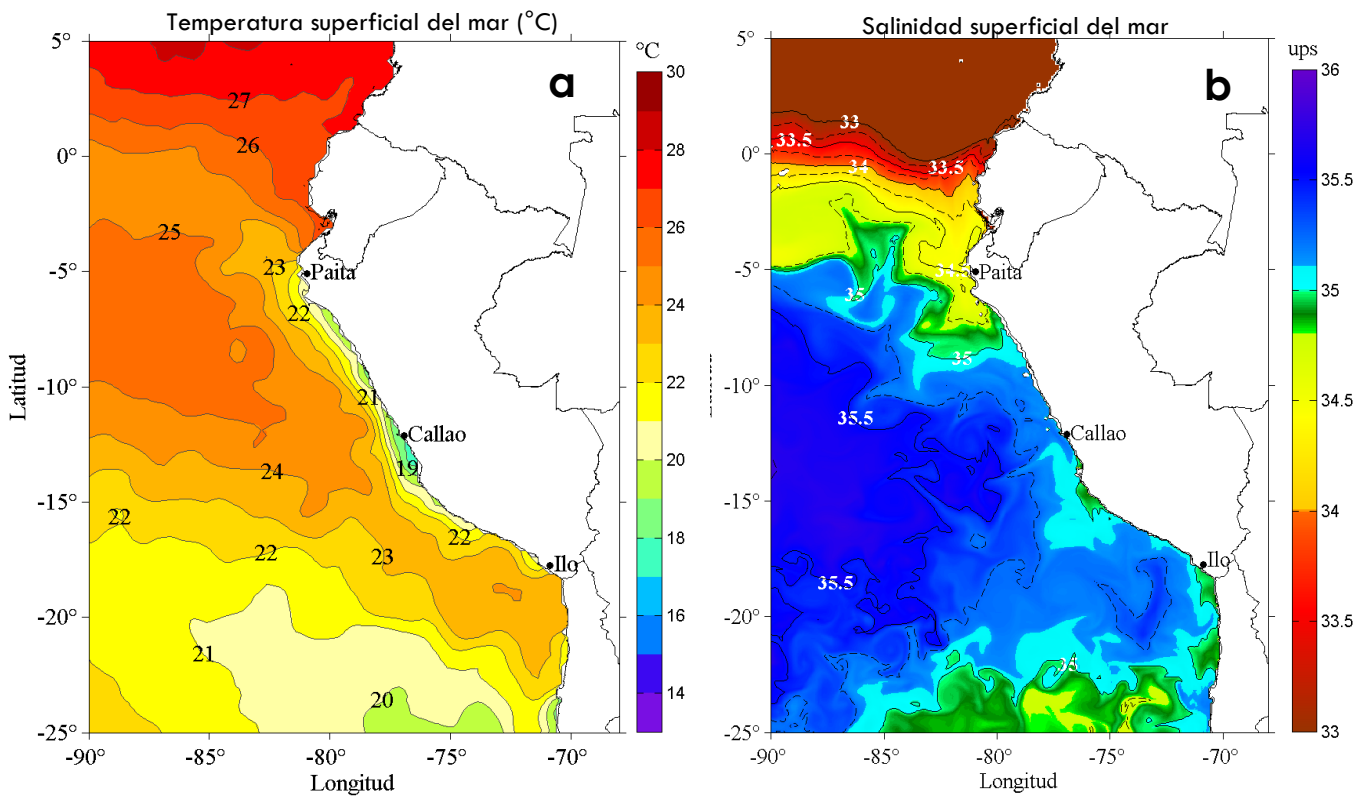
Temperatura superficial del mar (°C)

a

°C

30
28
26
24
22
20
18
16
14

5°
0°
-5°
-10°
-15°
-20°
-25°

Latitud

27
26
25
23
Paita
22
21
Callao
19
24
22
22
23
22
Ilo
21
20

-90°
-85°
-80°
-75°
-70°

Longitud

Salinidad superficial del mar

b

ups

36
35.5
35
34.5
34
33.5
33

5°
0°
-5°
-10°
-15°
-20°
-25°

33
33.5
34
33.5
34.5
Paita
35
35
35.5
Callao
Ilo
35.5

-90°
-85°
-80°
-75°
-70°

Longitud